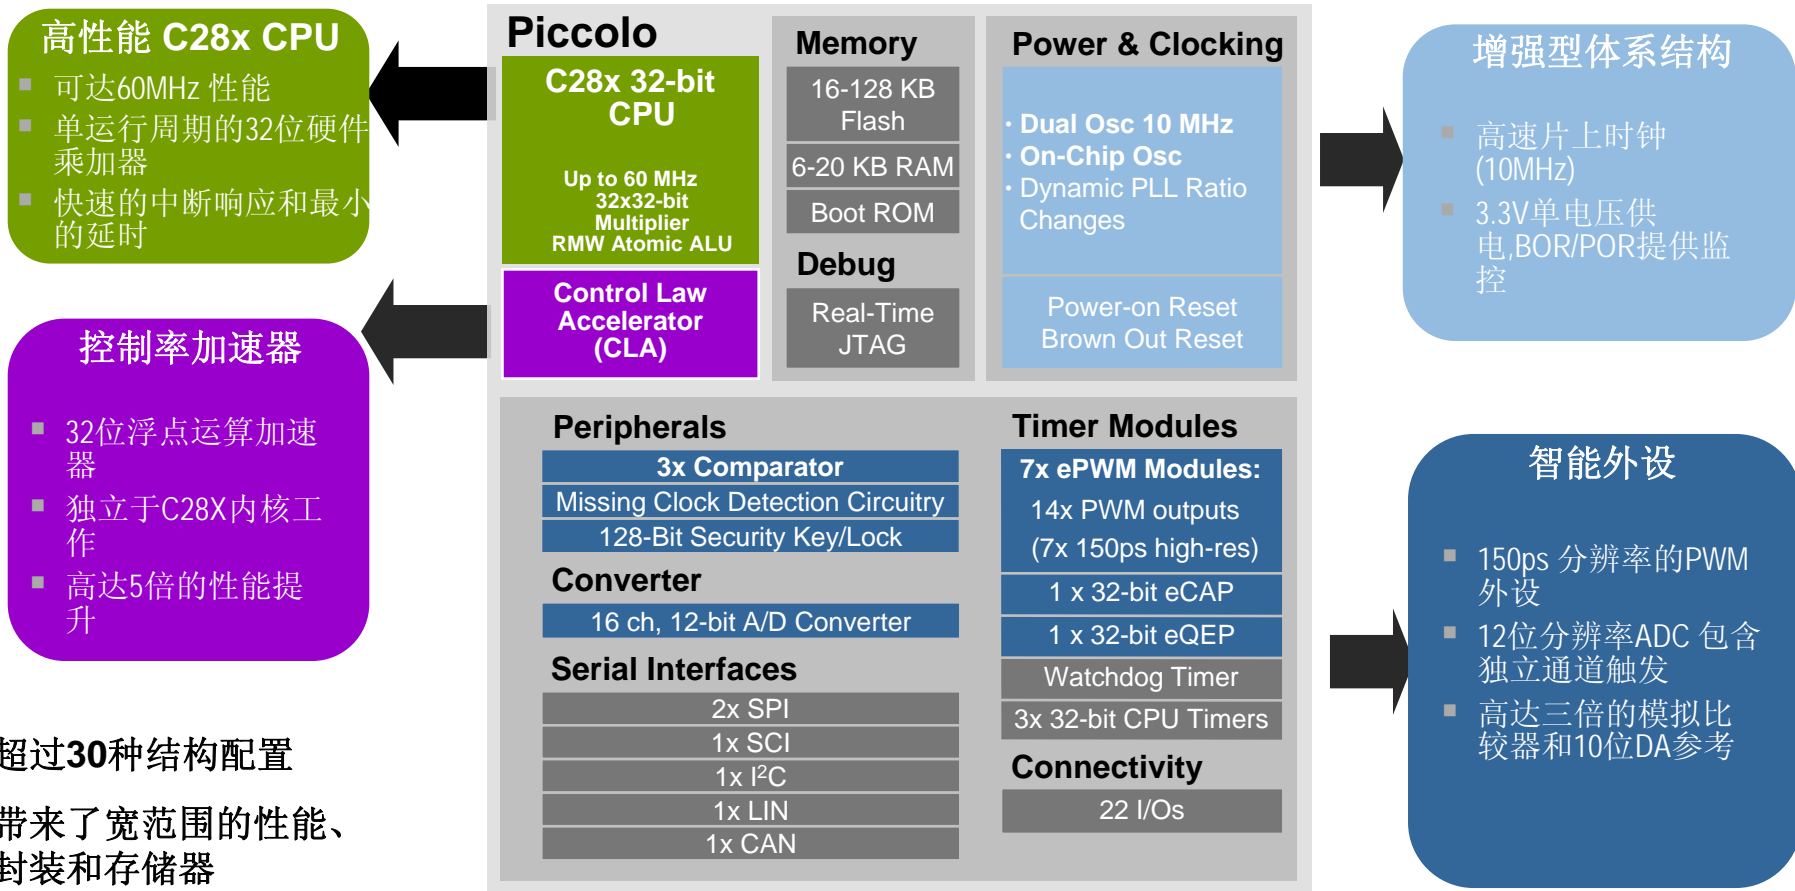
高性能 C28x CPU

可达60MHz 性能

单运行周期的32位硬件乘加器

快速的中断响应和最小的延时

控制率加速器

32位浮点运算加速器

独立于C28X内核工作

高达5倍的性能提升

超过30种结构配置

带来了宽范围的性能、封装和存储器

Piccolo

C28x 32-bit CPU

Up to 60 MHz
32x32-bit Multiplier
RMW Atomic ALU

Control Law Accelerator (CLA)

Memory

16-128 KB Flash

6-20 KB RAM

Boot ROM

Debug

Real-Time JTAG

Power & Clocking

· Dual Osc 10 MHz
· On-Chip Osc
· Dynamic PLL Ratio Changes

Power-on Reset
Brown Out Reset

Peripherals

3x Comparator

Missing Clock Detection Circuitry

128-Bit Security Key/Lock

Converter

16 ch, 12-bit A/D Converter

Serial Interfaces

2x SPI

1x SCI

1x I$^2$C

1x LIN

1x CAN

Timer Modules

7x ePWM Modules:

14x PWM outputs

(7x 150ps high-res)

1 x 32-bit eCAP

1 x 32-bit eQEP

Watchdog Timer

3x 32-bit CPU Timers

Connectivity

22 I/Os

增强型体系结构

高速片上时钟 (10MHz)

3.3V单电压供电,BOR/POR提供监控

智能外设

150ps 分辨率的PWM外设

12位分辨率ADC 包含独立通道触发

高达三倍的模拟比较器和10位DA参考